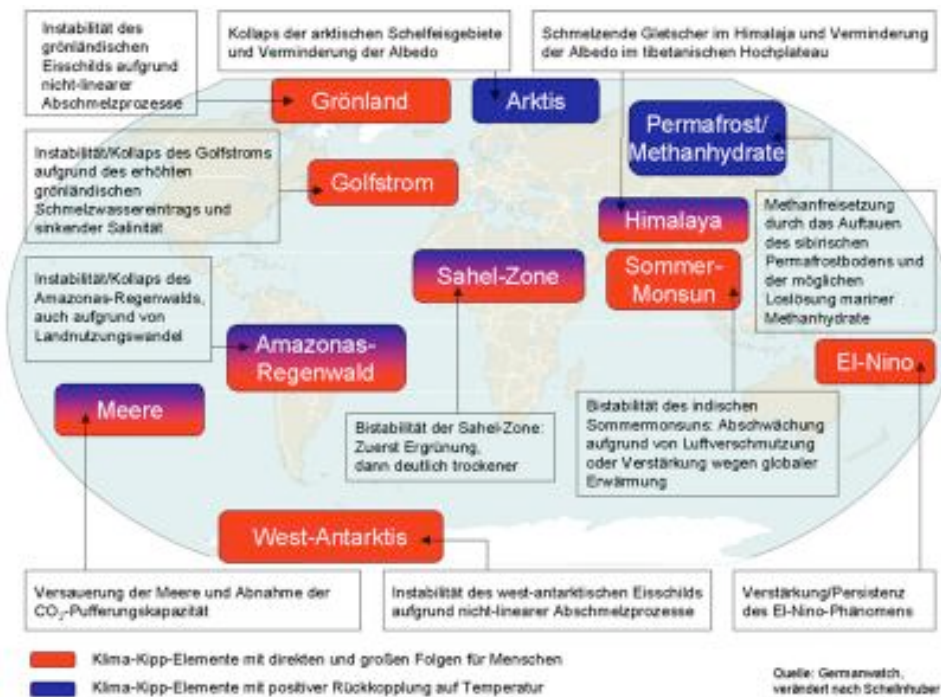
Instabilität des grönländischen Eisschilds aufgrund nicht-linearer Abschmelzprozesse

Kollaps der arktischen Schelfeisgebiete und Verminderung der Albedo

Schmelzende Gletscher im Himalaja und Verminderung der Albedo im tibetanischen Hochplateau

Grönland

Arktis

Permafrost/ Methanhydrate

Instabilität/Kollaps des Golfstroms aufgrund des erhöhten grönländischen Schmelzwassereintrags und sinkender Salinität

Golfstrom

Himalaya

Methanfreisetzung durch das Auftauen des sibirischen Permafrostbodens und der möglichen Loslösung mariner Methanhydrate

Sahel-Zone

Sommer-Monsun

Instabilität/Kollaps des Amazonas-Regenwalds, auch aufgrund von Landnutzungswandel

Amazonas-Regenwald

El-Nino

Meere

Bistabilität der Sahel-Zone: Zuerst Ergrünung, dann deutlich trockener

Bistabilität des indischen Sommermonsuns: Abschwächung aufgrund von Luftverschmutzung oder Verstärkung wegen globaler Erwärmung

West-Antarktis

Versauerung der Meere und Abnahme der $CO_2$-Pufferungskapazität

Instabilität des west-antarktischen Eisschilds aufgrund nicht-linearer Abschmelzprozesse

Verstärkung/Persistenz des El-Nino-Phänomens

Klima-Kipp-Elemente mit direkten und großen Folgen für Menschen

Klima-Kipp-Elemente mit positiver Rückkopplung auf Temperatur

Quelle: Germanwatch, verändert nach Schellnhuber